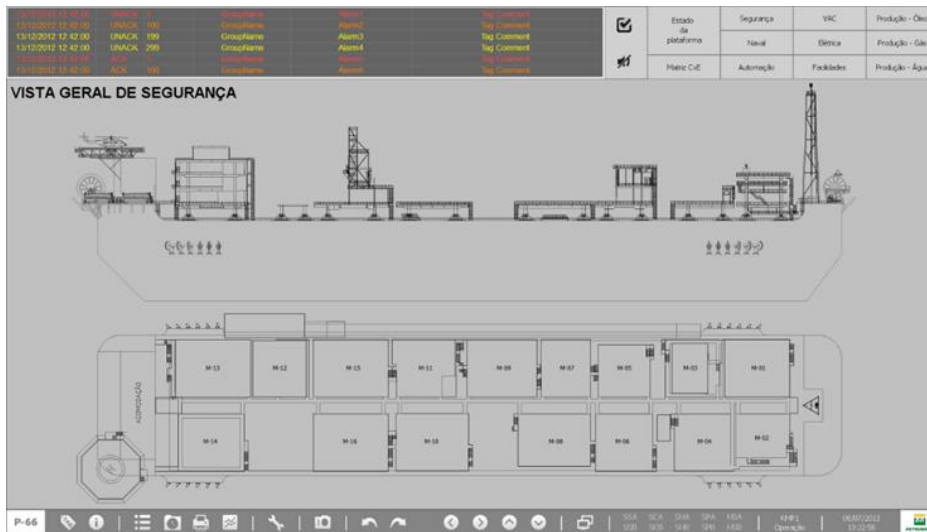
| | | | | |
|---|---|---|---|---|
| 13/12/2012 12:42:00 | UNACK | 1 | GroupName | Alarm1 | Tag Comment |
| 13/12/2012 12:42:00 | UNACK | 100 | GroupName | Alarm2 | Tag Comment |
| 13/12/2012 12:42:00 | UNACK | 199 | GroupName | Alarm3 | Tag Comment |
| 13/12/2012 12:42:00 | UNACK | 299 | GroupName | Alarm4 | Tag Comment |
| 13/12/2012 12:42:00 | ACK | 1 | GroupName | Alarm5 | Tag Comment |
| 13/12/2012 12:42:00 | ACK | 100 | GroupName | Alarm6 | Tag Comment |

| Estado da plataforma | Segurança | VAC | Produção - Óleo |
|---|---|---|---|
| | Naval | Elétrica | Produção - Gás |
| Matriz CxE | Automação | Facilidades | Produção - Água |

VISTA GERAL DE SEGURANÇA

M-13 M-12 M-15 M-11 M-09 M-07 M-05 M-03 M-01

ACOMODAÇÃO

M-14 M-16 M-10 M-08 M-06 M-04 M-02

P-66

SSA SCA SHH SPA HSA
SSB SCB SHB SPB HSB

KMP1
Operação

06/07/2012
13:22:58

PETROBRAS